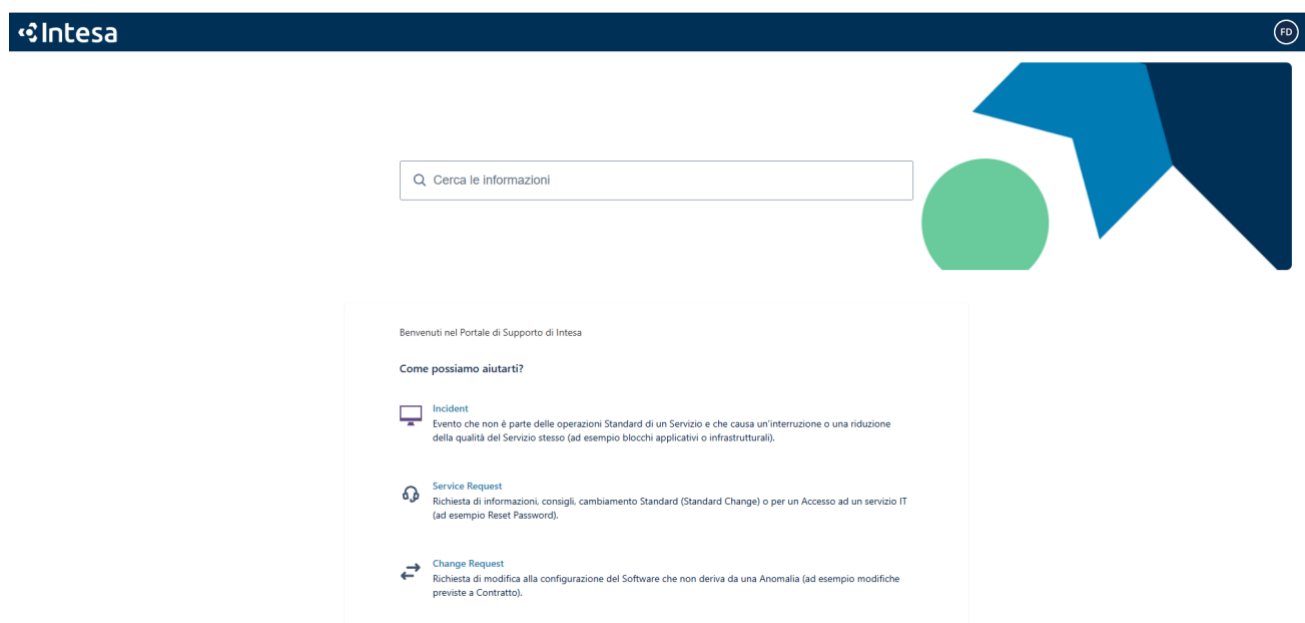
Intesa

FD

Cerca le informazioni

Benvenuti nel Portale di Supporto di Intesa

Come possiamo aiutarti?

Incident
Evento che non è parte delle operazioni Standard di un Servizio e che causa un'interruzione o una riduzione della qualità del Servizio stesso (ad esempio blocchi applicativi o infrastrutturali).

Service Request
Richiesta di informazioni, consigli, cambiamento Standard (Standard Change) o per un Accesso ad un servizio IT (ad esempio Reset Password).

Change Request
Richiesta di modifica alla configurazione del Software che non deriva da una Anomalia (ad esempio modifiche previste a Contratto).